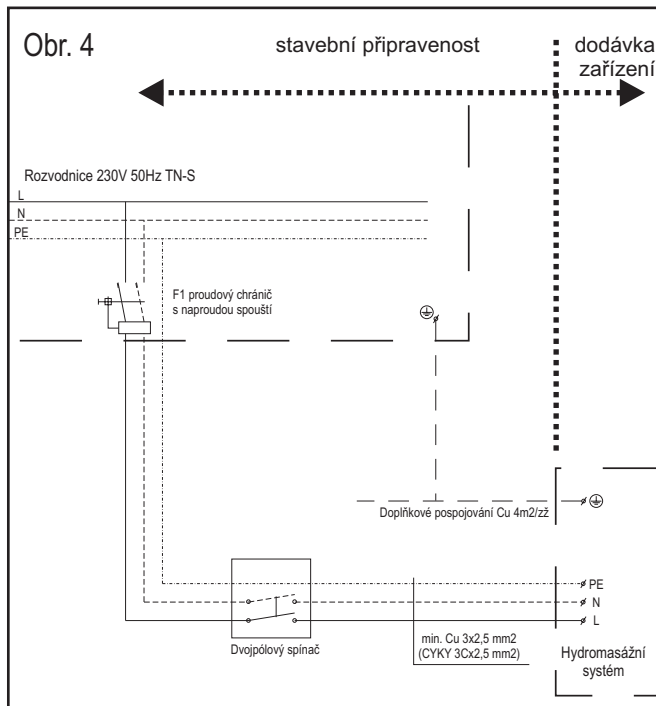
Obr. 4

stavební připravenost

dodávka zařízení

Rozvodnice 230V 50Hz TN-S

L

N

PE

F1 proudový chránič s naproudou spouští

Doplňkové pospojování Cu 4m2/zž

PE

N

L

Dvojpólový spínač

min. Cu 3x2,5 mm2 (CYKY 3Cx2,5 mm2)

Hydromasážní systém